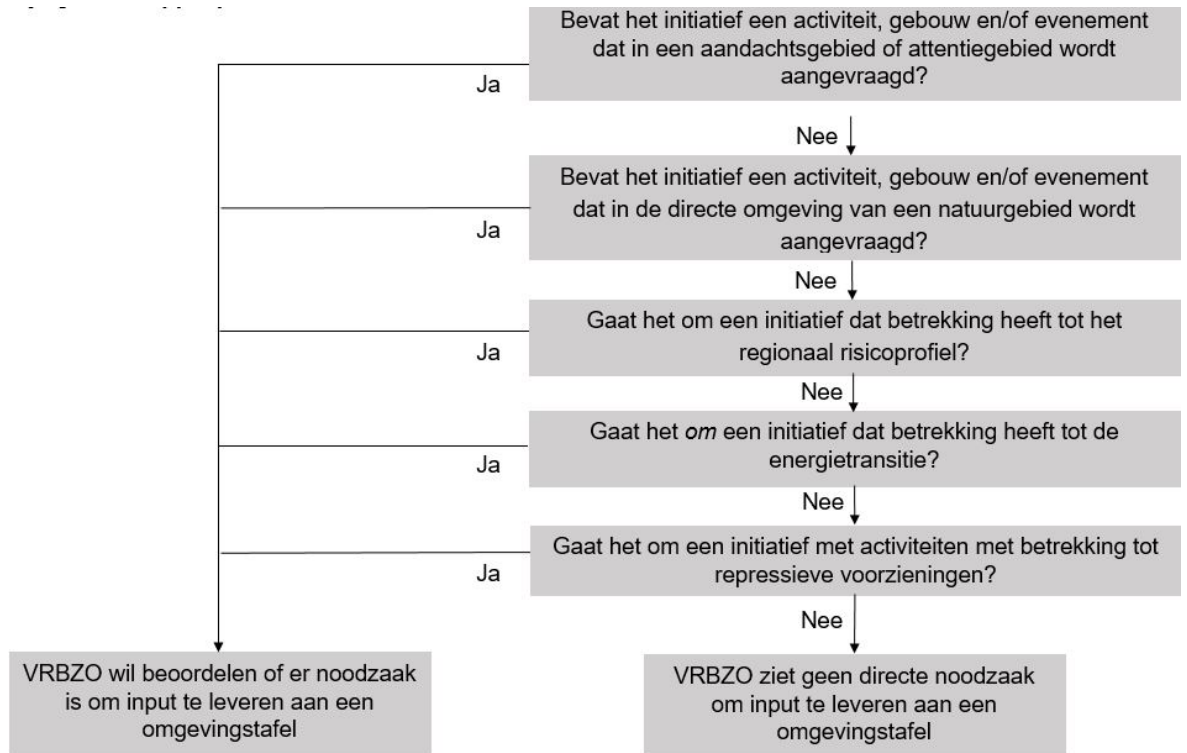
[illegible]

Bevat het initiatief een activiteit, gebouw en/of evenement dat in een aandachtsgebied of attentiegebied wordt aangevraagd?

Ja

Nee

Bevat het initiatief een activiteit, gebouw en/of evenement dat in de directe omgeving van een natuurgebied wordt aangevraagd?

Ja

Nee

Gaat het om een initiatief dat betrekking heeft tot het regionaal risicoprofiel?

Ja

Nee

Gaat het om een initiatief dat betrekking heeft tot de energietransitie?

Ja

Nee

Gaat het om een initiatief met activiteiten met betrekking tot repressieve voorzieningen?

Ja

Nee

VRBZO wil beoordelen of er noodzaak is om input te leveren aan een omgevingstafel

VRBZO ziet geen directe noodzaak om input te leveren aan een omgevingstafel